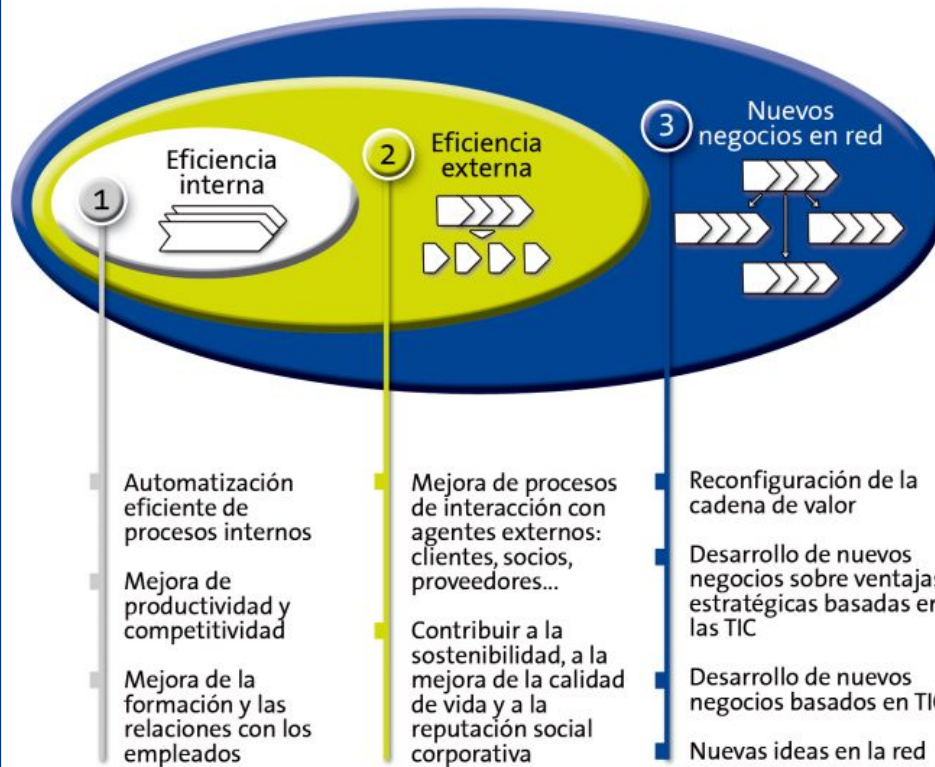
Eficiencia interna

1

2

Eficiencia externa

3

Nuevos negocios en red

Automatización eficiente de procesos internos

Mejora de productividad y competitividad

Mejora de la formación y las relaciones con los empleados

Mejora de procesos de interacción con agentes externos: clientes, socios, proveedores...

Contribuir a la sostenibilidad, a la mejora de la calidad de vida y a la reputación social corporativa

Reconfiguración de la cadena de valor

Desarrollo de nuevos negocios sobre ventajas estratégicas basadas en las TIC

Desarrollo de nuevos negocios basados en TIC

Nuevas ideas en la red